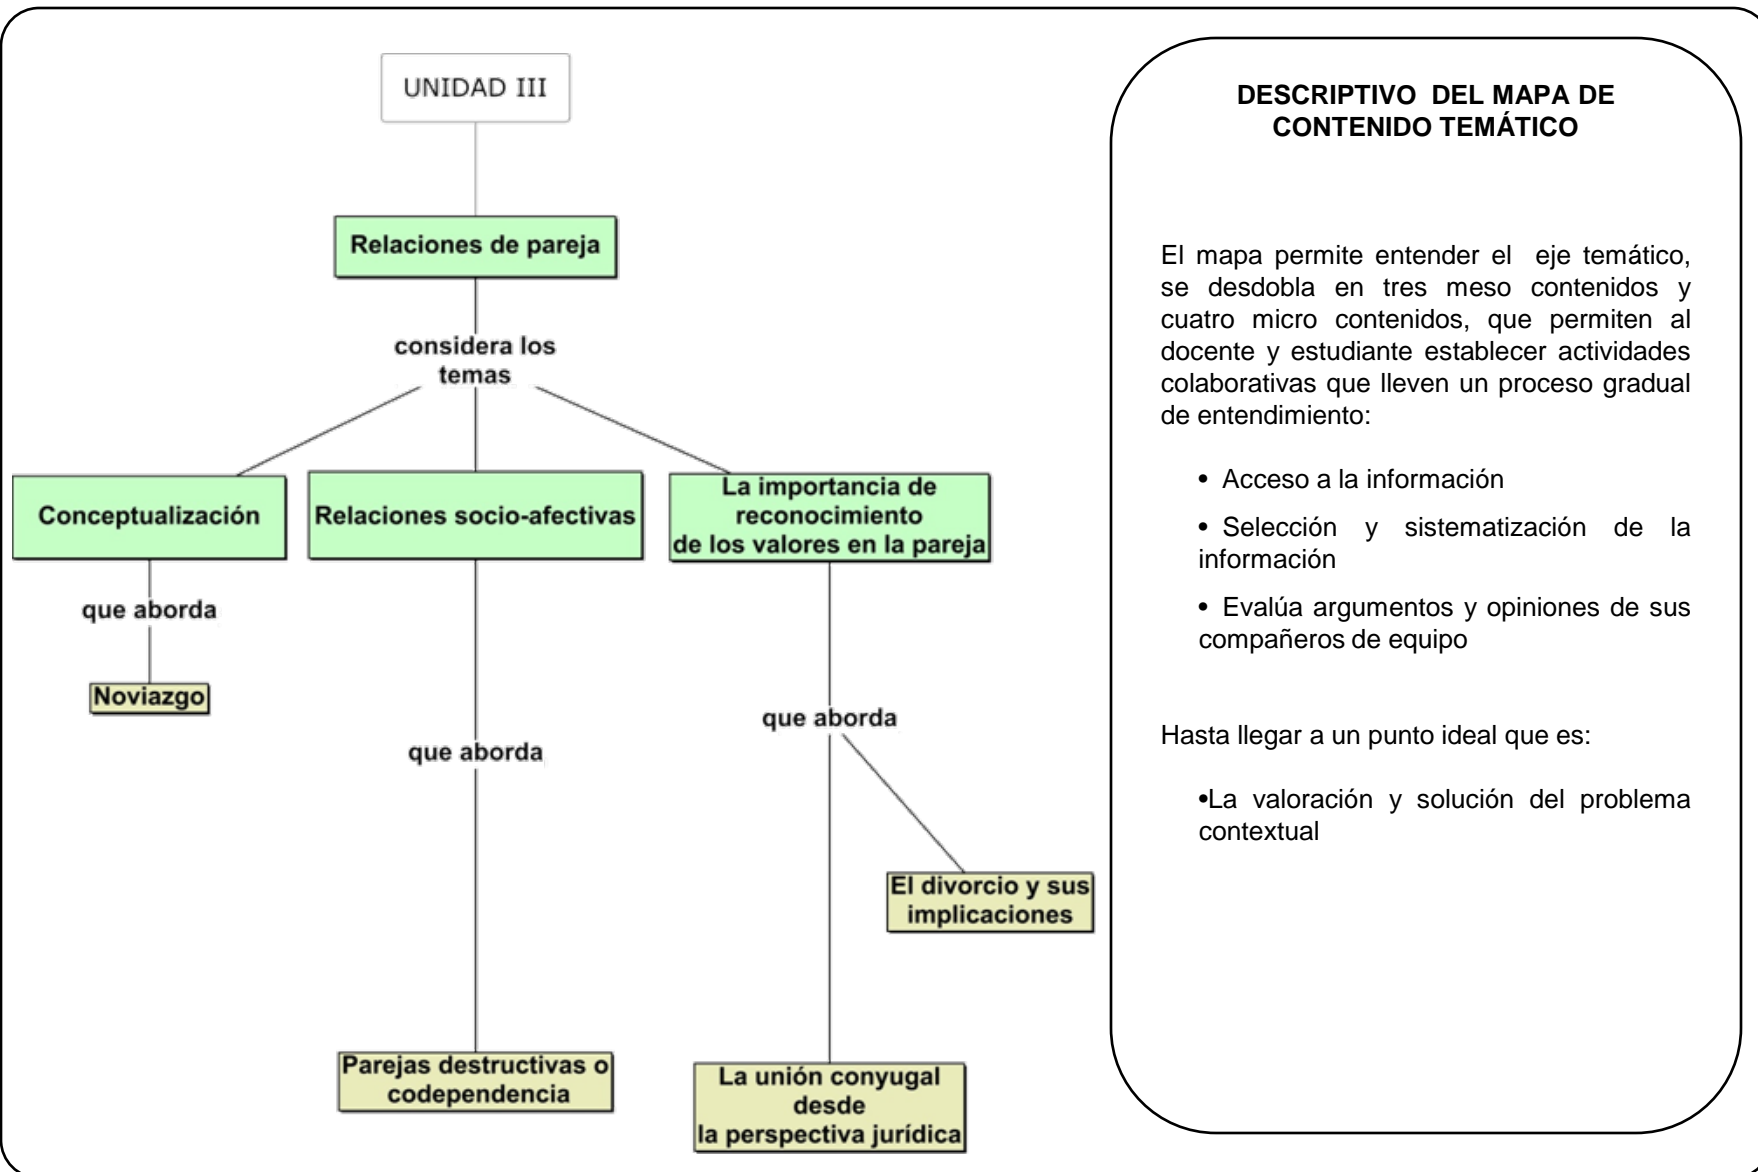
UNIDAD III

Relaciones de pareja

considera los temas

Conceptualización

Relaciones socio-afectivas

La importancia de reconocimiento de los valores en la pareja

que aborda

Noviazgo

que aborda

que aborda

El divorcio y sus implicaciones

Parejas destructivas o codependencia

La unión conyugal desde la perspectiva jurídica

DESCRIPTIVO DEL MAPA DE CONTENIDO TEMÁTICO

El mapa permite entender el eje temático, se desdobla en tres meso contenidos y cuatro micro contenidos, que permiten al docente y estudiante establecer actividades colaborativas que lleven un proceso gradual de entendimiento:

• Acceso a la información

• Selección y sistematización de la información

• Evalúa argumentos y opiniones de sus compañeros de equipo

Hasta llegar a un punto ideal que es:

•La valoración y solución del problema contextual